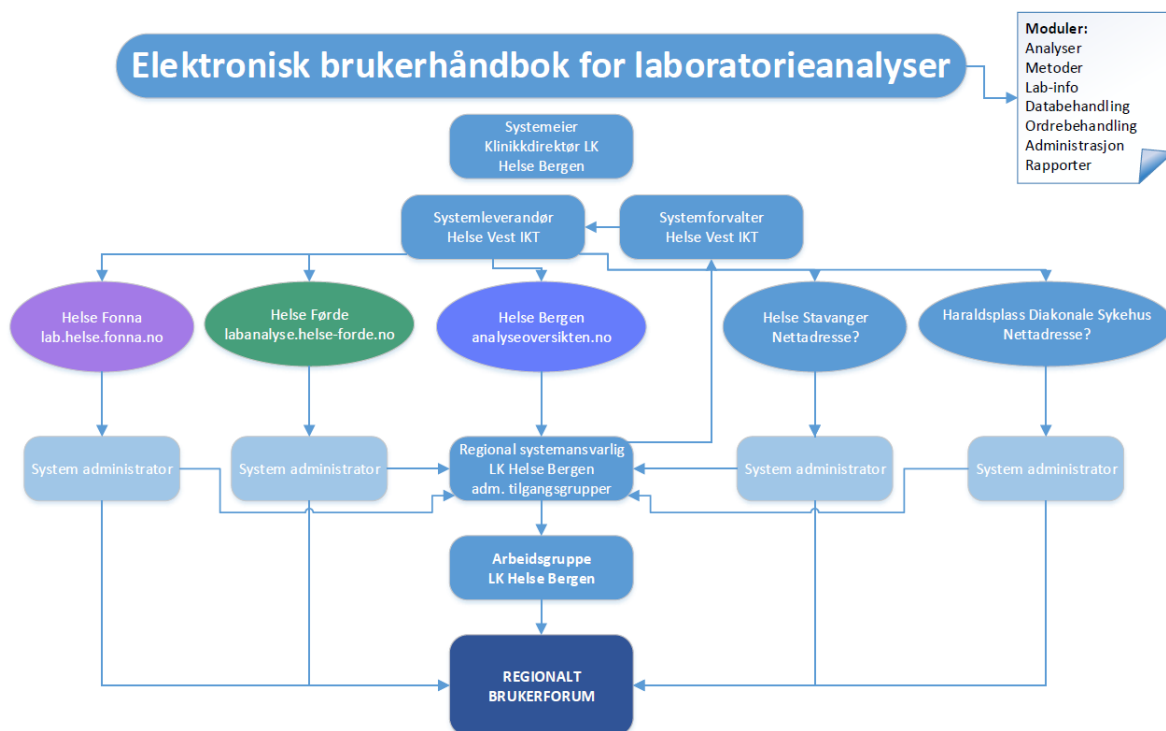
Elektronisk brukerhåndbok for laboratorieanalyser

Moduler:
Analyser
Metoder
Lab-info
Databehandling
Ordrebehandling
Administrasjon
Rapporter

Systemeier
Klinikkdirektør LK
Helse Bergen

Systemleverandør
Helse Vest IKT

Systemforvalter
Helse Vest IKT

Helse Fonna
lab.helse.fonna.no

Helse Førde
labanalyse.helse-forde.no

Helse Bergen
analyseoversikten.no

Helse Stavanger
Nettadresse?

Haraldsplass Diakonale Sykehus
Nettadresse?

System administrator

System administrator

Regional systemansvarlig
LK Helse Bergen
adm. tilgangsgrupper

System administrator

System administrator

Arbeidsgruppe
LK Helse Bergen

REGIONALT
BRUKERFORUM